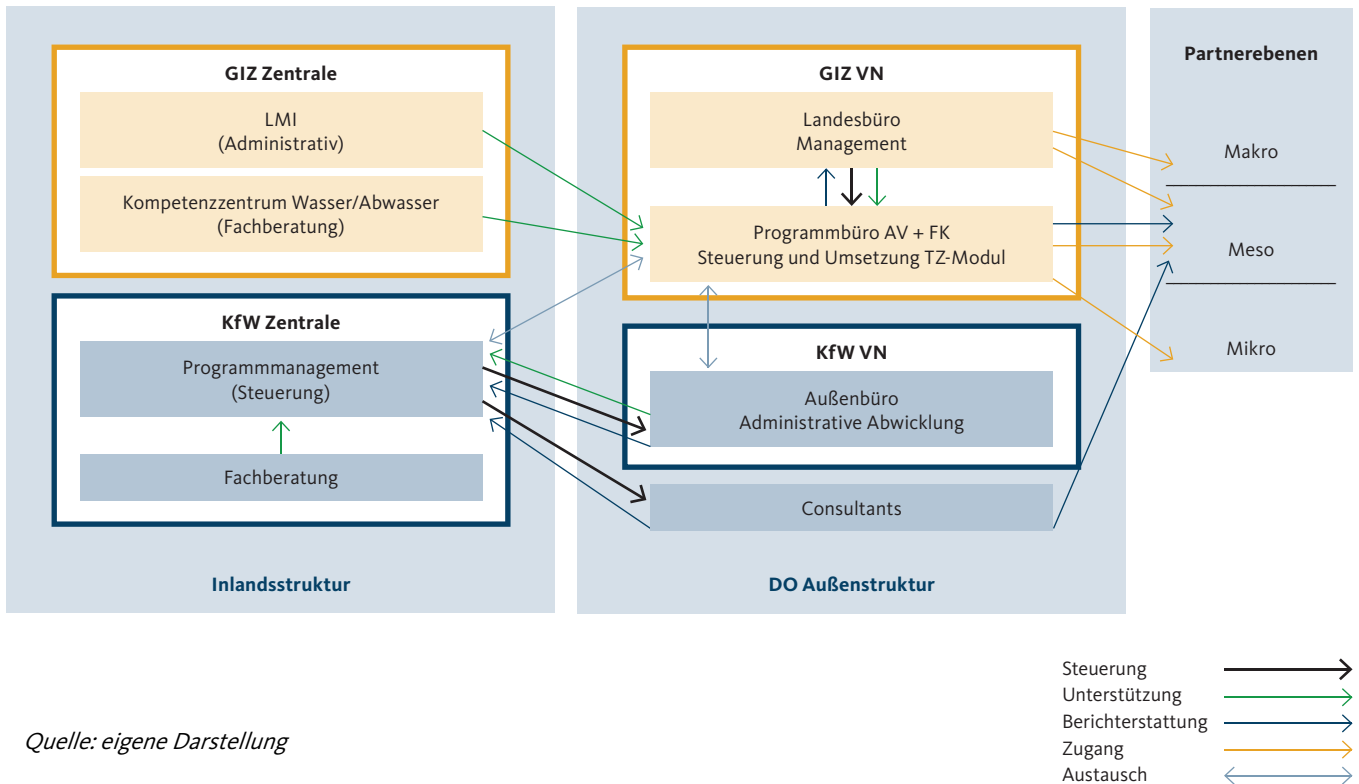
GIZ Zentrale

LMI
(Administrativ)

Kompetenzzentrum Wasser/Abwasser
(Fachberatung)

KfW Zentrale

Programmmanagement
(Steuerung)

Fachberatung

Inlandsstruktur

GIZ VN

Landesbüro
Management

Programmbüro AV + FK
Steuerung und Umsetzung TZ-Modul

KfW VN

Außenbüro
Administrative Abwicklung

Consultants

DO Außenstruktur

Partnerebenen

Makro

Meso

Mikro

Quelle: eigene Darstellung

Steuerung
Unterstützung
Berichterstattung
Zugang
Austausch